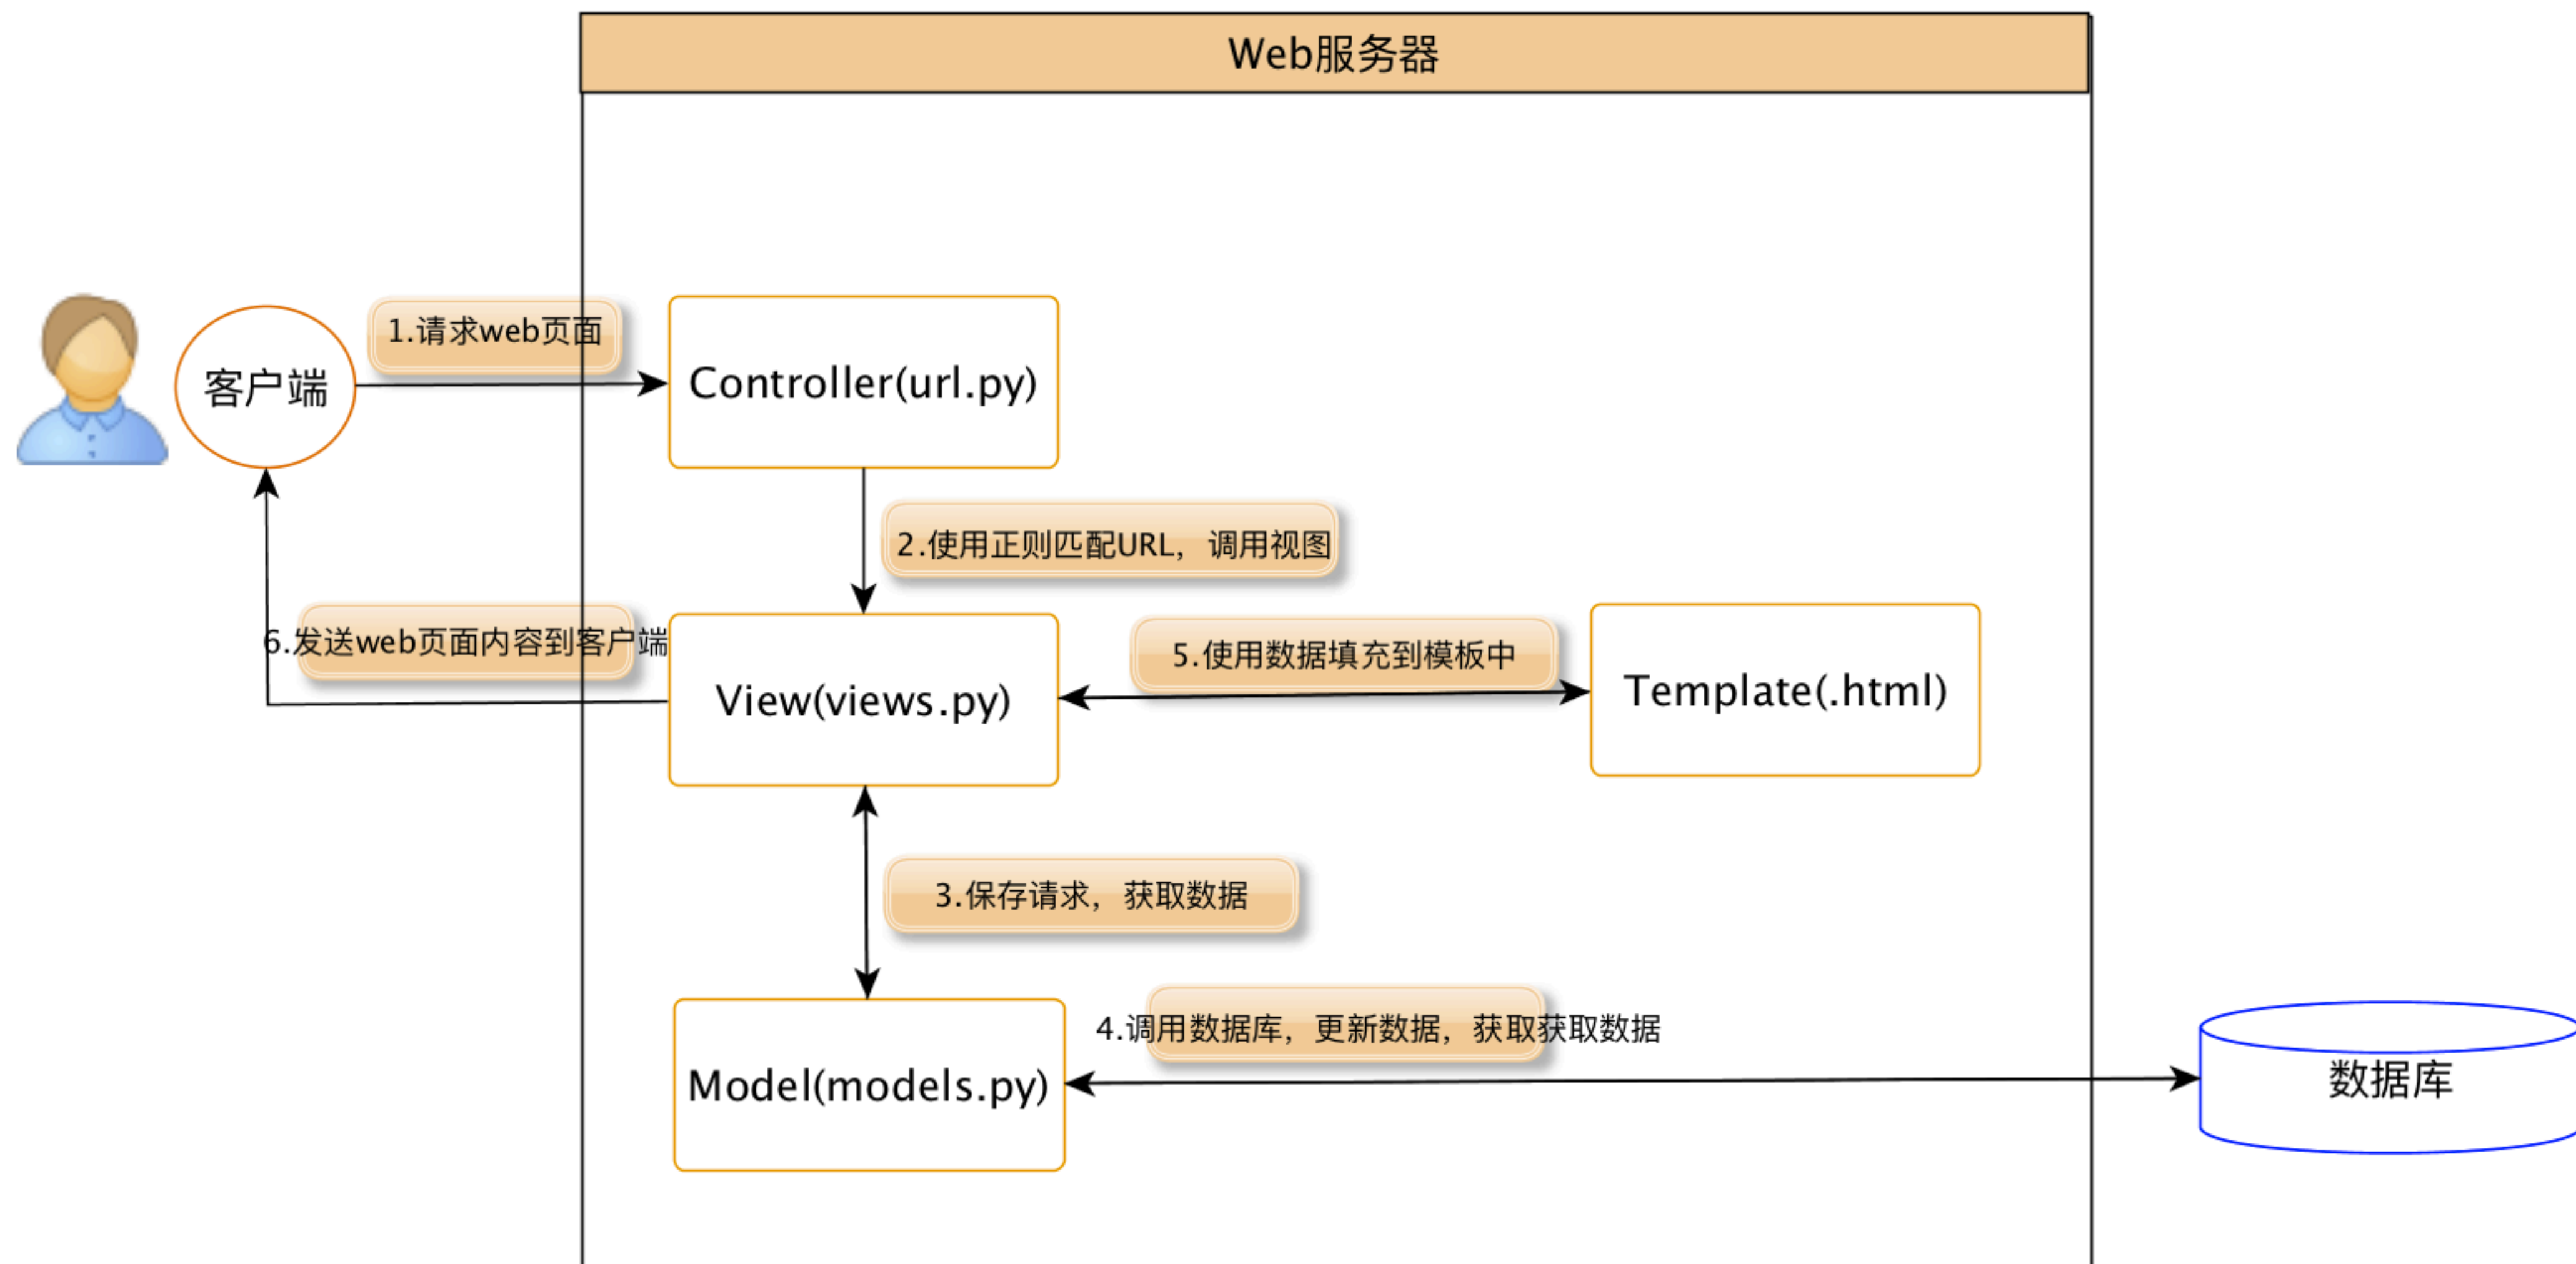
Web服务器

客户端

1.请求web页面

Controller(url.py)

2.使用正则匹配URL，调用视图

6.发送web页面内容到客户端

View(views.py)

5.使用数据填充到模板中

Template(.html)

3.保存请求，获取数据

4.调用数据库，更新数据，获取获取数据

Model(models.py)

数据库